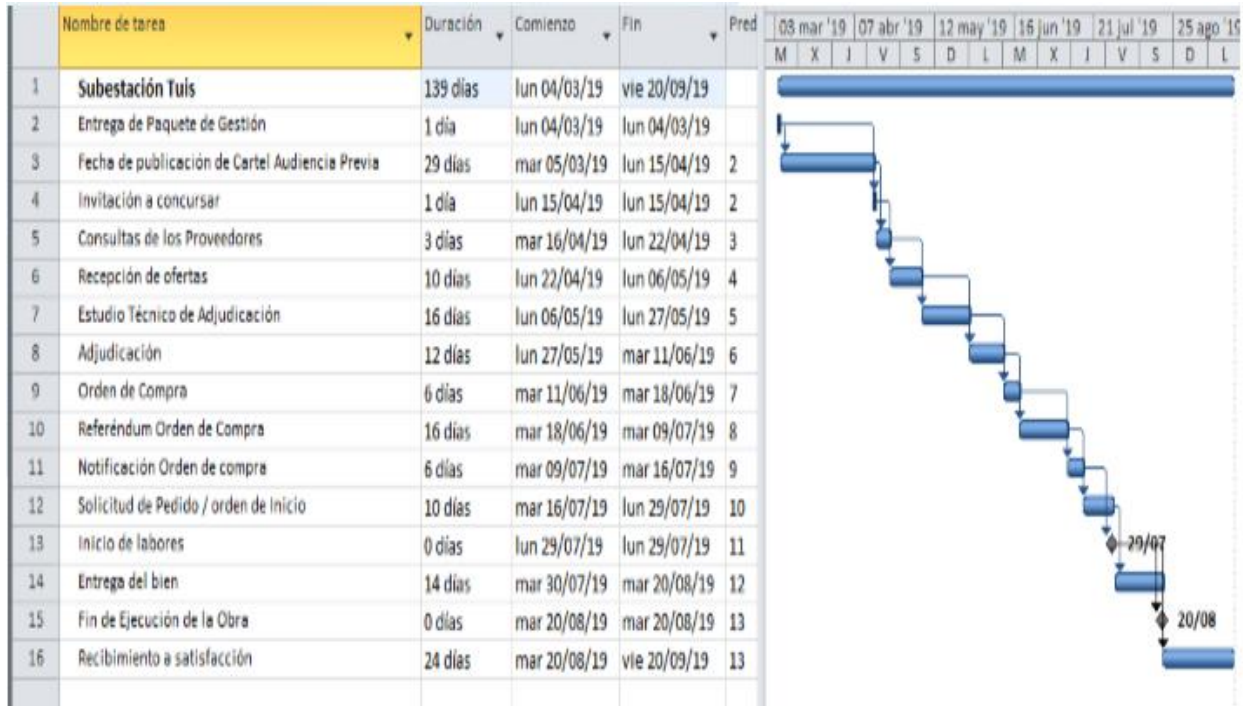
| | Nombre de tarea | Duración | Comienzo | Fin | Pred |
|---|---|---|---|---|---|
| 1 | Subestación Tuis | 139 días | lun 04/03/19 | vie 20/09/19 | |
| 2 | Entrega de Paquete de Gestión | 1 día | lun 04/03/19 | lun 04/03/19 | |
| 3 | Fecha de publicación de Cartel Audiencia Previa | 29 días | mar 05/03/19 | lun 15/04/19 | 2 |
| 4 | Invitación a concursar | 1 día | lun 15/04/19 | lun 15/04/19 | 2 |
| 5 | Consultas de los Proveedores | 3 días | mar 16/04/19 | lun 22/04/19 | 3 |
| 6 | Recepción de ofertas | 10 días | lun 22/04/19 | lun 06/05/19 | 4 |
| 7 | Estudio Técnico de Adjudicación | 16 días | lun 06/05/19 | lun 27/05/19 | 5 |
| 8 | Adjudicación | 12 días | lun 27/05/19 | mar 11/06/19 | 6 |
| 9 | Orden de Compra | 6 días | mar 11/06/19 | mar 18/06/19 | 7 |
| 10 | Referéndum Orden de Compra | 16 días | mar 18/06/19 | mar 09/07/19 | 8 |
| 11 | Notificación Orden de compra | 6 días | mar 09/07/19 | mar 16/07/19 | 9 |
| 12 | Solicitud de Pedido / orden de Inicio | 10 días | mar 16/07/19 | lun 29/07/19 | 10 |
| 13 | Inicio de labores | 0 días | lun 29/07/19 | lun 29/07/19 | 11 |
| 14 | Entrega del bien | 14 días | mar 30/07/19 | mar 20/08/19 | 12 |
| 15 | Fin de Ejecución de la Obra | 0 días | mar 20/08/19 | mar 20/08/19 | 13 |
| 16 | Recibimiento a satisfacción | 24 días | mar 20/08/19 | vie 20/09/19 | 13 |

03 mar '19 | 07 abr '19 | 12 may '19 | 16 jun '19 | 21 jul '19 | 25 ago '19
M X J V S D L M X J V S D L

29/07

20/08